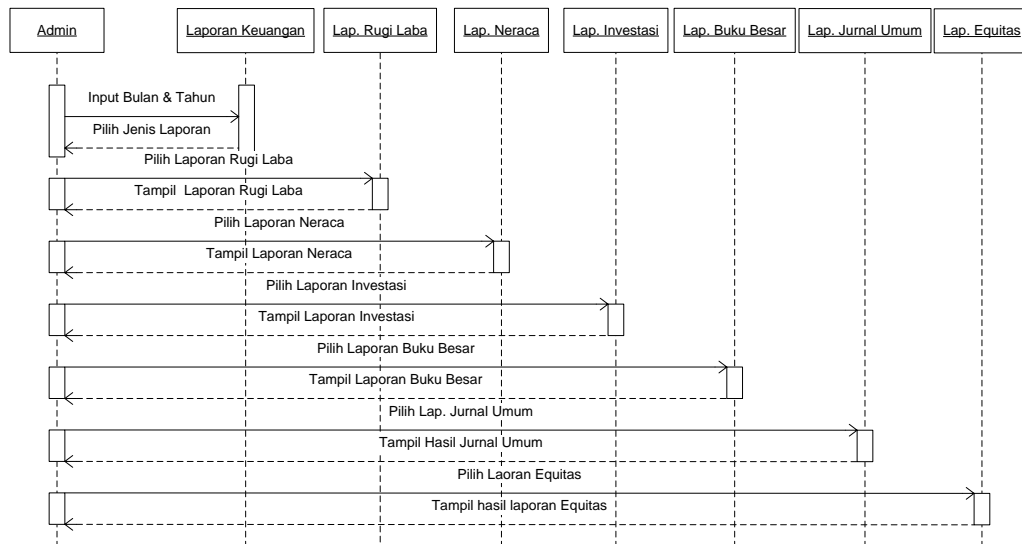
Admin

Laporan Keuangan

Lap. Rugi Laba

Lap. Neraca

Lap. Investasi

Lap. Buku Besar

Lap. Jurnal Umum

Lap. Equitas

Input Bulan & Tahun

Pilih Jenis Laporan

Pilih Laporan Rugi Laba

Tampil Laporan Rugi Laba

Pilih Laporan Neraca

Tampil Laporan Neraca

Pilih Laporan Investasi

Tampil Laporan Investasi

Pilih Laporan Buku Besar

Tampil Laporan Buku Besar

Pilih Lap. Jurnal Umum

Tampil Hasil Jurnal Umum

Pilih Laoran Equitas

Tampil hasil laporan Equitas